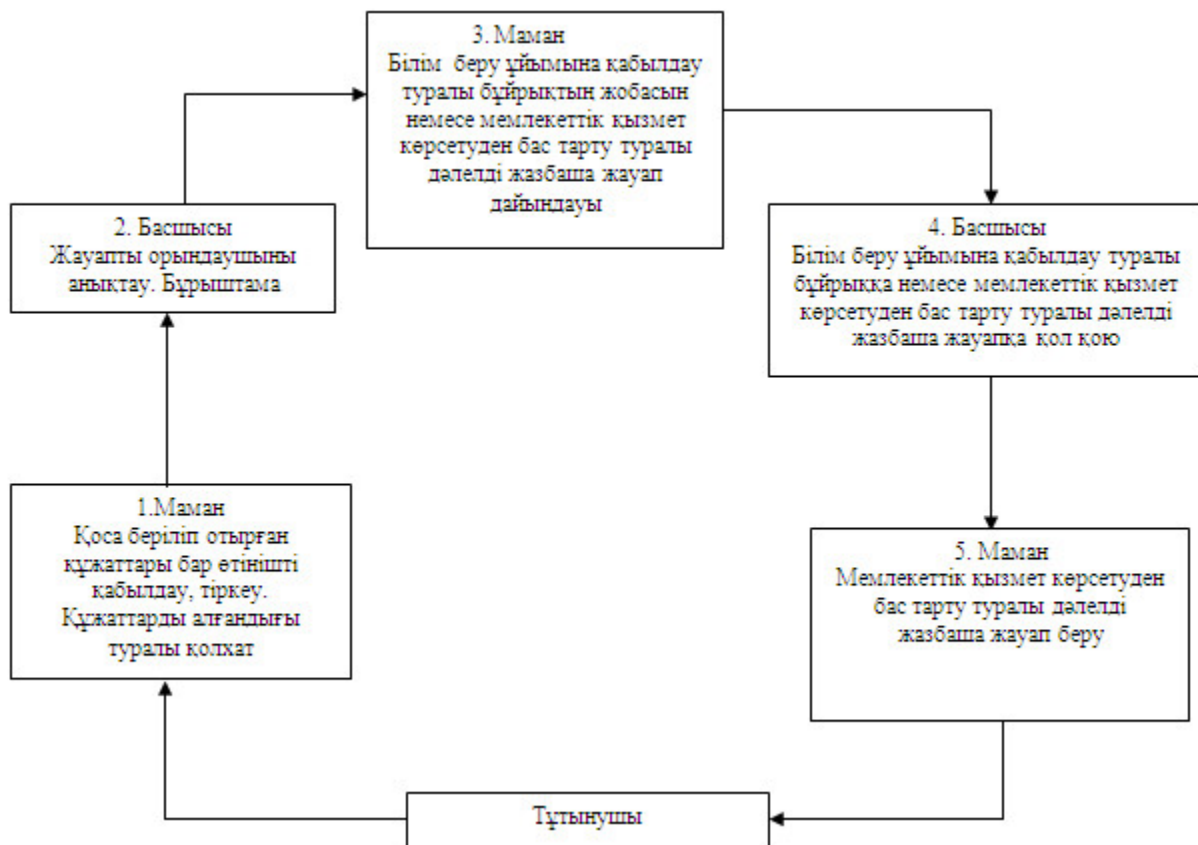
3. Маман
Білім беру ұйымына қабылдау туралы бұйрықтың жобасын немесе мемлекеттік қызмет көрсетуден бас тарту туралы дәлелді жазбаша жауап дайындауы

2. Басшысы
Жауапты орындаушыны анықтау. Бұрыштама

4. Басшысы
Білім беру ұйымына қабылдау туралы бұйрыққа немесе мемлекеттік қызмет көрсетуден бас тарту туралы дәлелді жазбаша жауапқа қол қою

1.Маман
Қоса беріліп отырған құжаттары бар өтінішті қабылдау, тіркеу. Құжаттарды алғандығы туралы қолхат

5. Маман
Мемлекеттік қызмет көрсетуден бас тарту туралы дәлелді жазбаша жауап беру

Тұтынушы